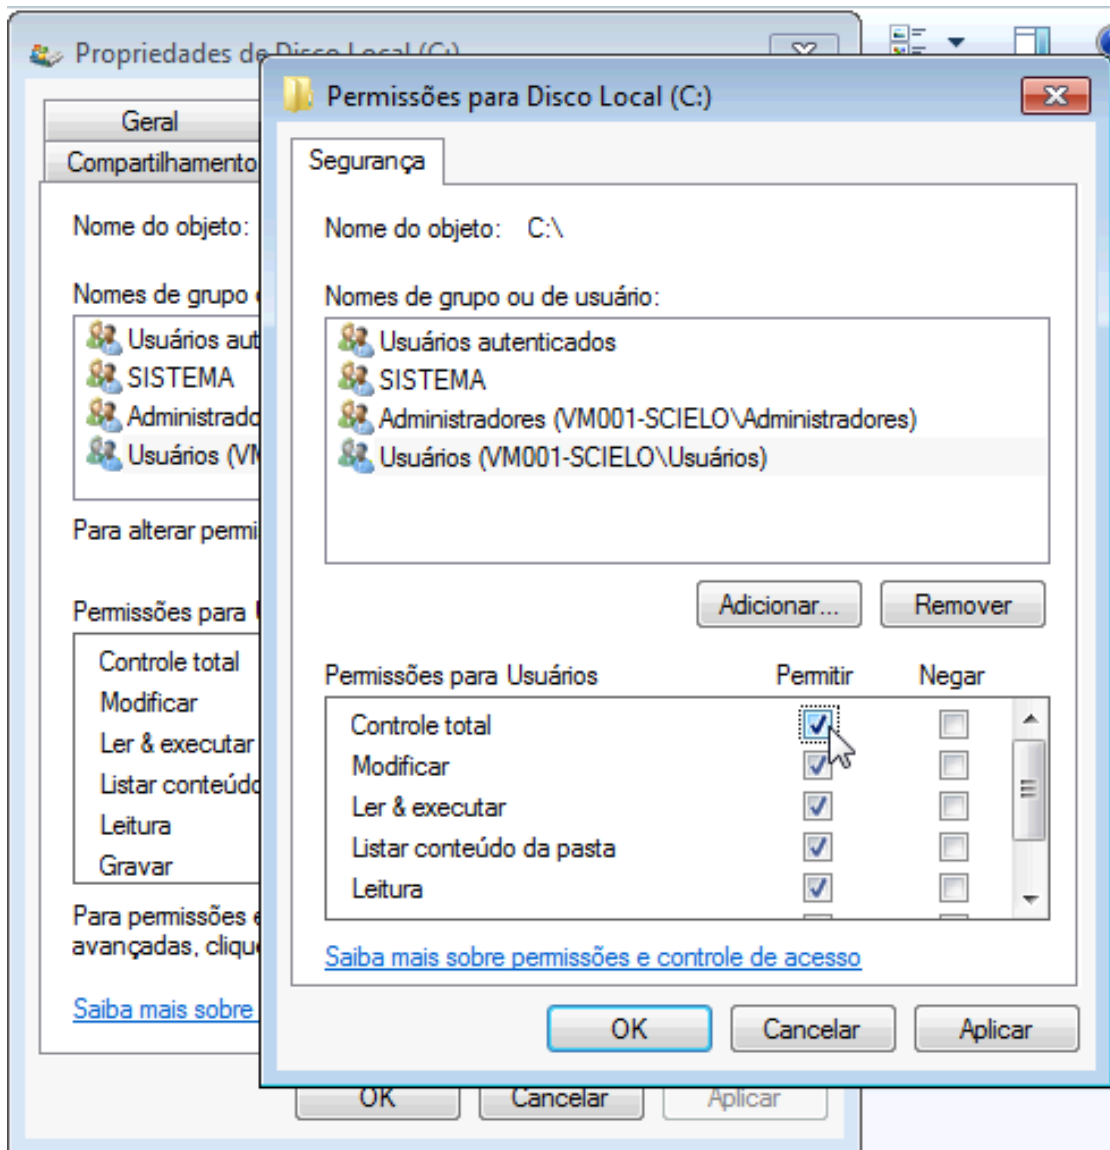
Propriedades de Disco Local (C:)

Geral
Compartilhamento

Nome do objeto:

Nomes de grupo

Usuários aut
SISTEMA
Administrado
Usuários (VM

Para alterar permi

Permissões para

Controle total
Modificar
Ler & executar
Listar conteúdo
Leitura
Gravar

Para permissões e avançadas, clique

Saiba mais sobre

OK
Cancelar
Aplicar

Permissões para Disco Local (C:)

Segurança

Nome do objeto: C:\

Nomes de grupo ou de usuário:

Usuários autenticados
SISTEMA
Administradores (VM001-SCIELO\Administradores)
Usuários (VM001-SCIELO\Usuários)

Adicionar...
Remover

| Permissões para Usuários | Permitir | Negar |
|---|---|---|
| Controle total | ☑ | ☐ |
| Modificar | ☑ | ☐ |
| Ler & executar | ☑ | ☐ |
| Listar conteúdo da pasta | ☑ | ☐ |
| Leitura | ☑ | ☐ |

Saiba mais sobre permissões e controle de acesso

OK
Cancelar
Aplicar